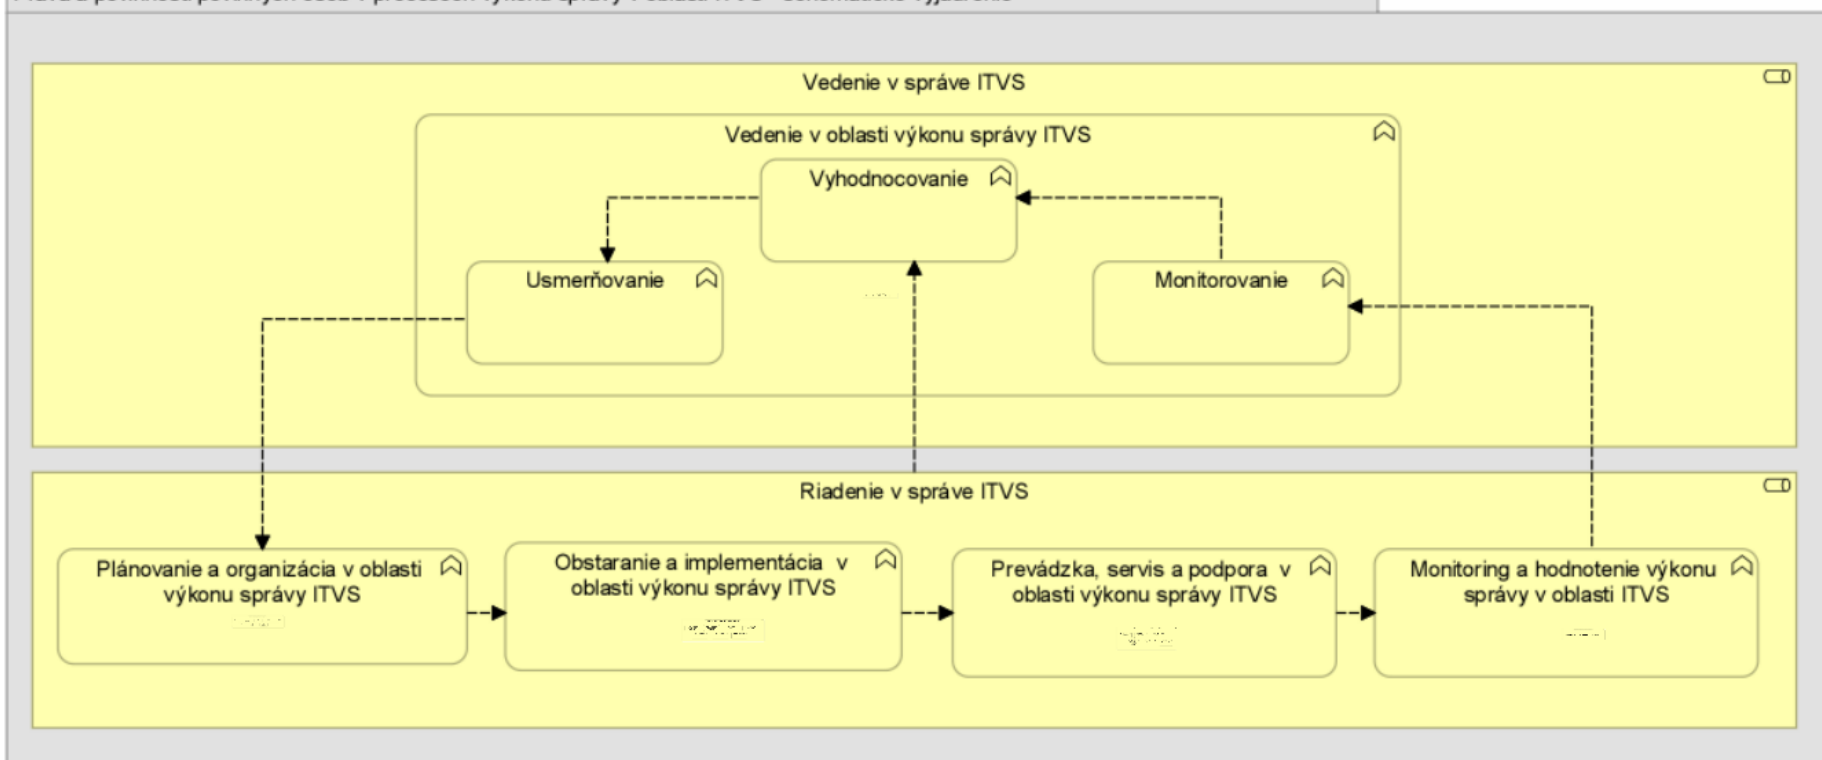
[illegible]

Vedenie v správe ITVS

Vedenie v oblasti výkonu správy ITVS

Vyhodnocovanie

Usmerňovanie

Monitorovanie

Riadenie v správe ITVS

Plánovanie a organizácia v oblasti výkonu správy ITVS

Obstaranie a implementácia v oblasti výkonu správy ITVS

Prevádzka, servis a podpora v oblasti výkonu správy ITVS

Monitoring a hodnotenie výkonu správy v oblasti ITVS